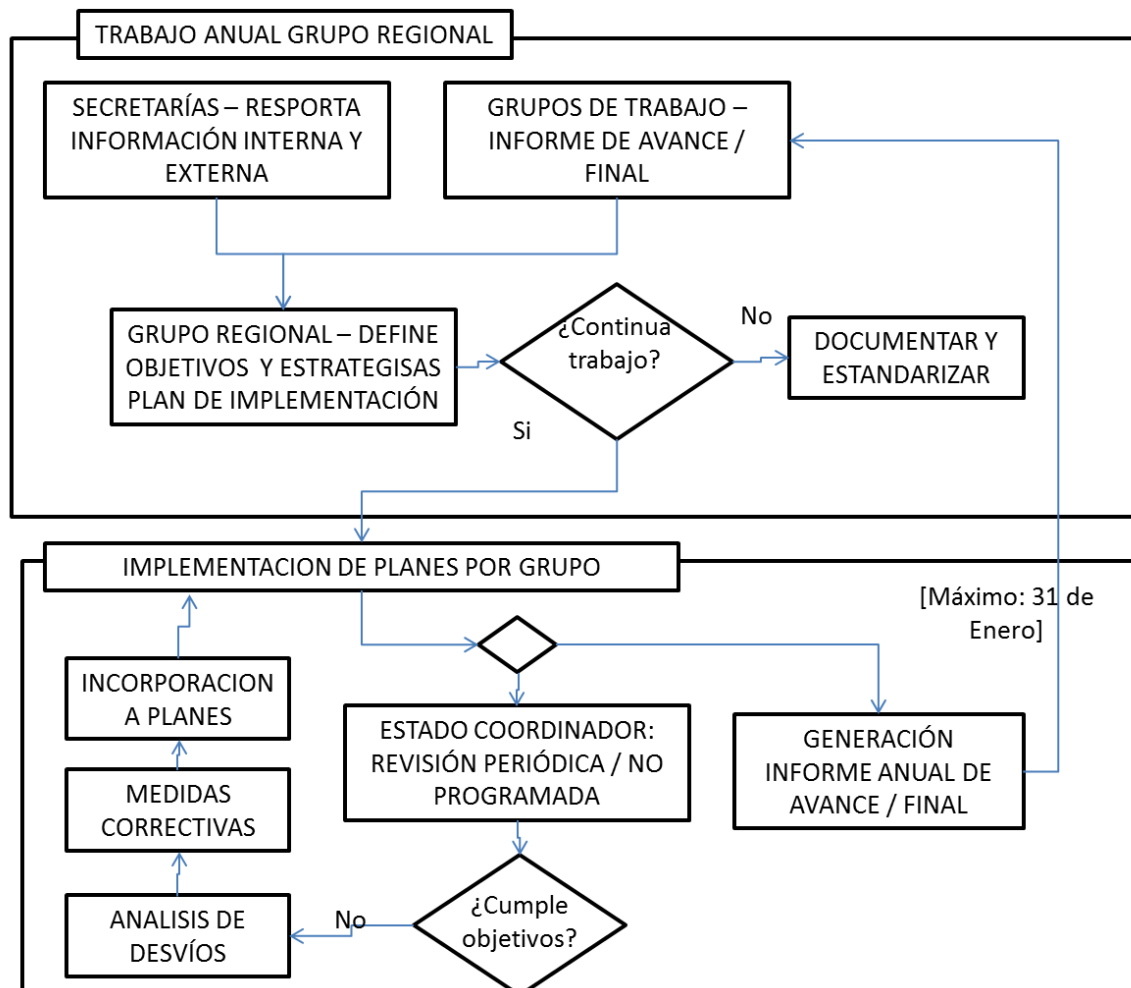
TRABAJO ANUAL GRUPO REGIONAL

SECRETARÍAS – RESPORTA INFORMACIÓN INTERNA Y EXTERNA

GRUPOS DE TRABAJO – INFORME DE AVANCE / FINAL

GRUPO REGIONAL – DEFINE OBJETIVOS Y ESTRATEGISAS PLAN DE IMPLEMENTACIÓN

¿Continua trabajo?

No

DOCUMENTAR Y ESTANDARIZAR

Si

IMPLEMENTACION DE PLANES POR GRUPO

[Máximo: 31 de Enero]

INCORPORACION A PLANES

MEDIDAS CORRECTIVAS

ANALISIS DE DESVÍOS

ESTADO COORDINADOR: REVISIÓN PERIÓDICA / NO PROGRAMADA

GENERACIÓN INFORME ANUAL DE AVANCE / FINAL

No

¿Cumple objetivos?